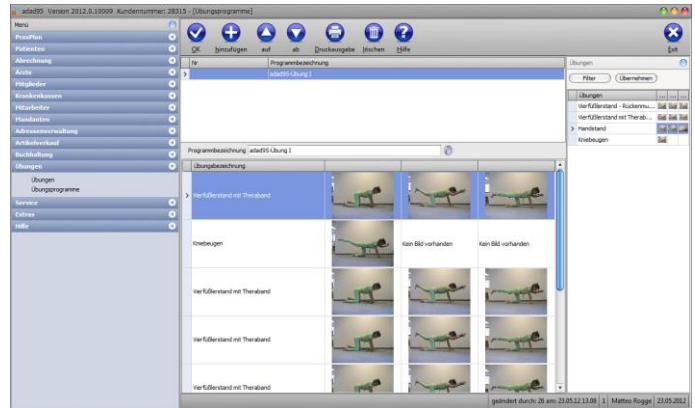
adad95 Version 2012.0.10009 Kundennummer: 28315 - [Übungsprogramme]

Menü
PraxPlan
Patienten
Abrechnung
Ärzte
Mitglieder
Krankenkassen
Mitarbeiter
Mandanten
Adressenverwaltung
Artikelverkauf
Buchhaltung
Übungen
Übungen
Übungsprogramme
Service
Extras
Hilfe

OK
hinzufügen
auf
ab
Druckausgabe
löschen
Hilfe
Exit

| Nr | Programmbezeichnung |
|---|---|
| | adad95-Übung 1 |

Programmbezeichnung adad95-Übung 1

| Übungsbezeichnung | | | |
|---|---|---|---|
| Vierfüßlerstand mit Theraband | | | |
| Kniebeugen | | Kein Bild vorhanden | Kein Bild vorhanden |
| Vierfüßlerstand mit Theraband | | | |
| Vierfüßlerstand mit Theraband | | | |
| Vierfüßlerstand mit Theraband | | | |

Übungen
Filter
Übernehmen

| Übungen | ... |
|---|---|
| Vierfüßlerstand - Rückenmu... | |
| Vierfüßlerstand mit Therab... | |
| Handstand | |
| Kniebeugen | |

geändert durch: 26 am: 23.05.12 13:08 | 1 | Matteo Rogge | 23.05.2012